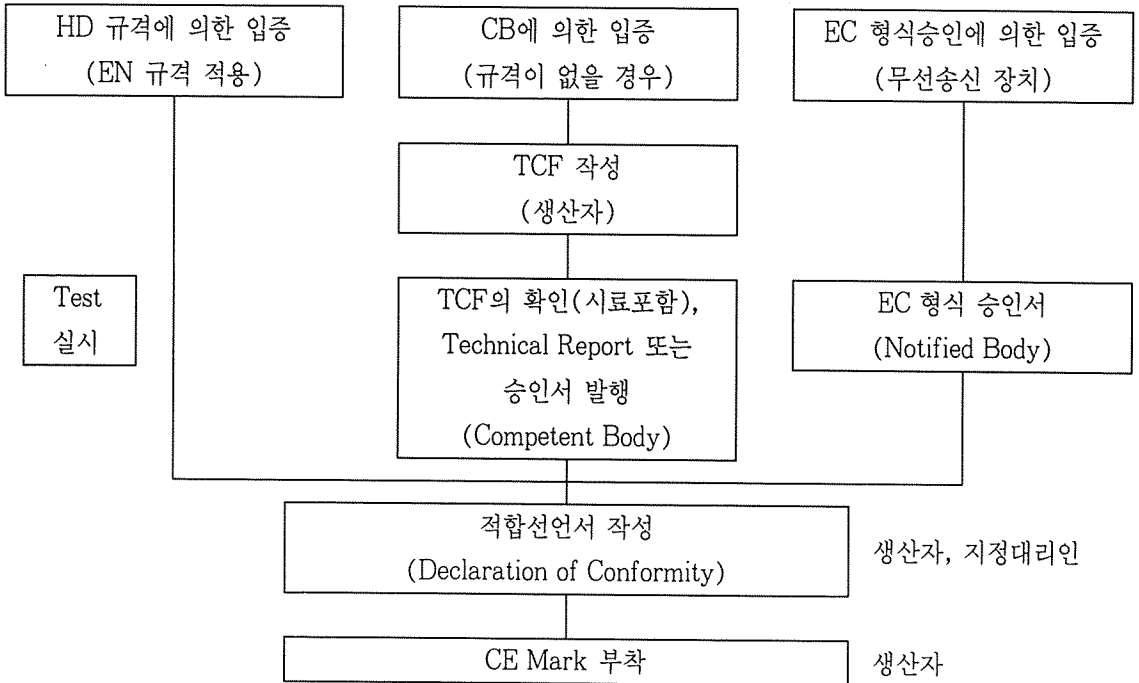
HD 규격에 의한 입증
(EN 규격 적용)

CB에 의한 입증
(규격이 없을 경우)

EC 형식승인에 의한 입증
(무선송신 장치)

TCF 작성
(생산자)

Test
실시

TCF의 확인(시료포함),
Technical Report 또는
승인서 발행
(Competent Body)

EC 형식 승인서
(Notified Body)

적합선언서 작성
(Declaration of Conformity)

생산자, 지정대리인

CE Mark 부착

생산자